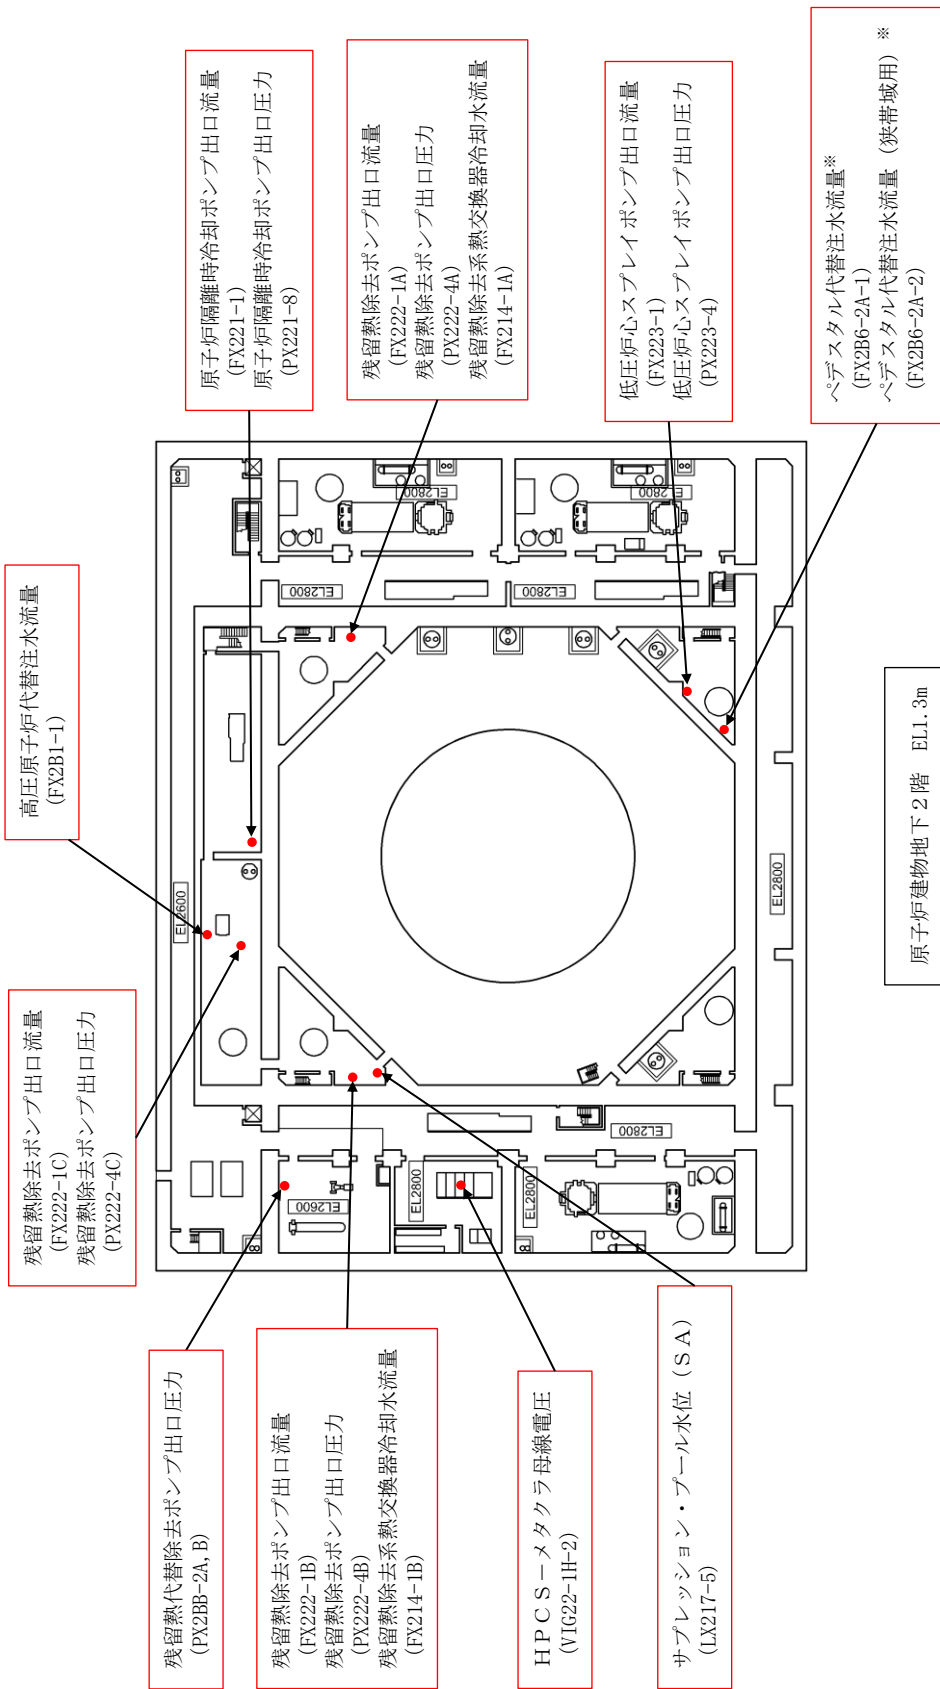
原子炉隔離時冷却ポンプ出口流量
（FX221-1）
原子炉隔離時冷却ポンプ出口圧力
（PX221-8）

残留熱除去ポンプ出口流量
（FX222-1A）
残留熱除去ポンプ出口圧力
（PX222-4A）
残留熱除去系熱交換器冷却水流量
（FX214-1A）

低圧炉心スプレイポンプ出口流量
（FX223-1）
低圧炉心スプレイポンプ出口圧力
（PX223-4）

ペデスタル代替注水流量※
（FX2B6-2A-1）
ペデスタル代替注水流量（狭帯域用）※
（FX2B6-2A-2）

高圧原子炉代替注水流量
（FX2B1-1）

残留熱除去ポンプ出口流量
（FX222-1C）
残留熱除去ポンプ出口圧力
（PX222-4C）

EL2800

EL2800

EL2800

EL2800

EL2600

EL2800

EL2800

EL2800

EL2600

EL2800

EL2800

原子炉建物地下２階　EL1.3m

残留熱代替除去ポンプ出口圧力
（PX2BB-2A, B）

残留熱除去ポンプ出口流量
（FX222-1B）
残留熱除去ポンプ出口圧力
（PX222-4B）
残留熱除去系熱交換器冷却水流量
（FX214-1B）

ＨＰＣＳ－メタクラ母線電圧
（VIG22-1H-2）

サプレッション・プール水位（ＳＡ）
（LX217-5）